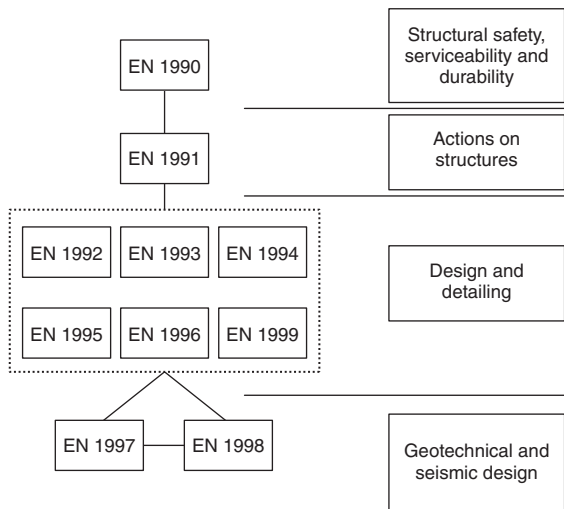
EN 1990

Structural safety, serviceability and durability

EN 1991

Actions on structures

EN 1992
EN 1993
EN 1994
EN 1995
EN 1996
EN 1999

Design and detailing

EN 1997
EN 1998

Geotechnical and seismic design